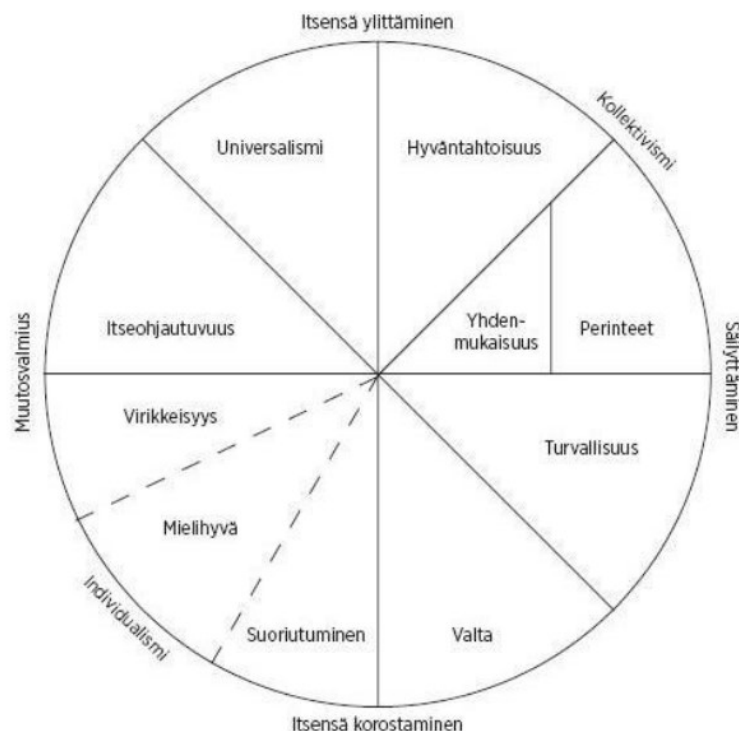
Itsensä ylittäminen

Kollektivismi

Universalismi

Hyväntahtoisuus

Itseohjautuvuus

Yhdenmukaisuus

Perinteet

Muutosvalmius

Säilyttäminen

Virikkeisyys

Turvallisuus

Mielihyvä

Individualismi

Suoriutuminen

Valta

Itsensä korostaminen